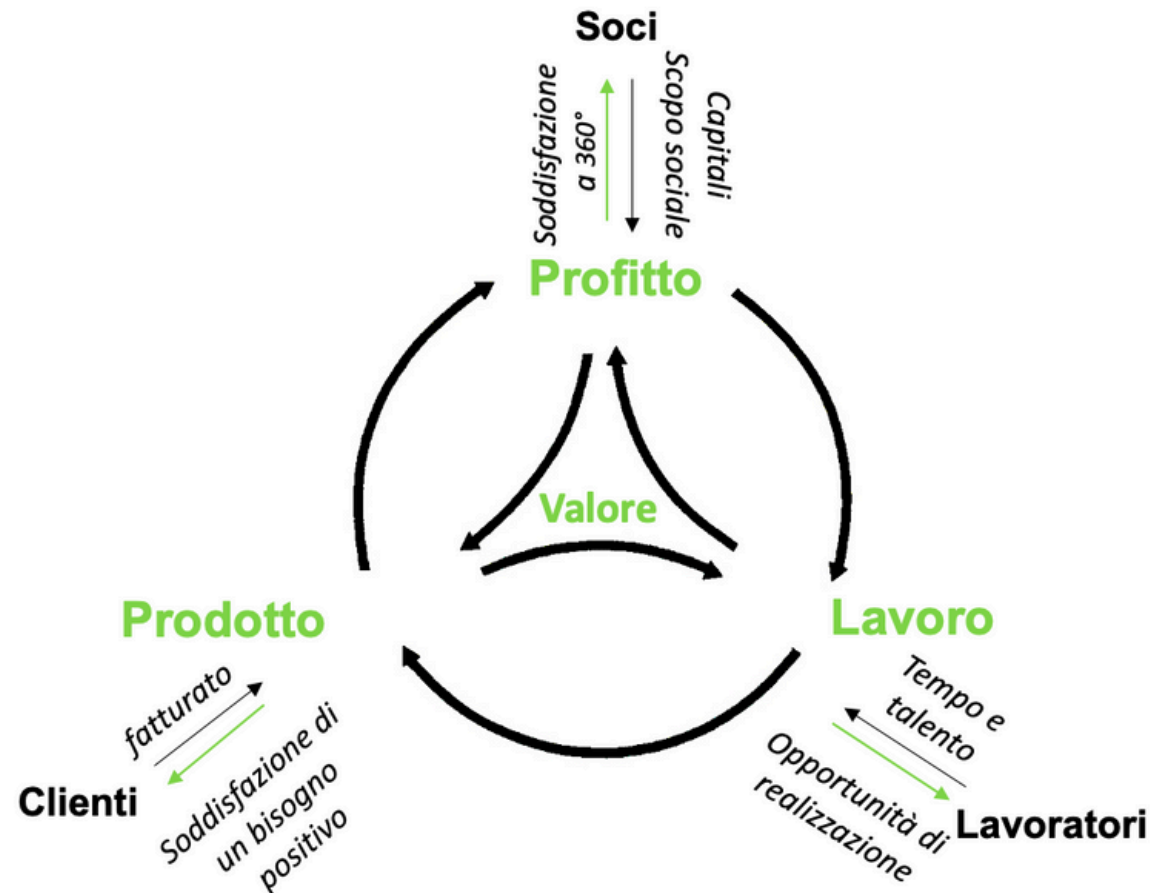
Soci

Soddisfazione a 360°

Capitali Scopo sociale

Profitto

Valore

Prodotto

Lavoro

fatturato

Soddisfazione di un bisogno positivo

Clienti

Tempo e talento

Opportunità di realizzazione

Lavoratori